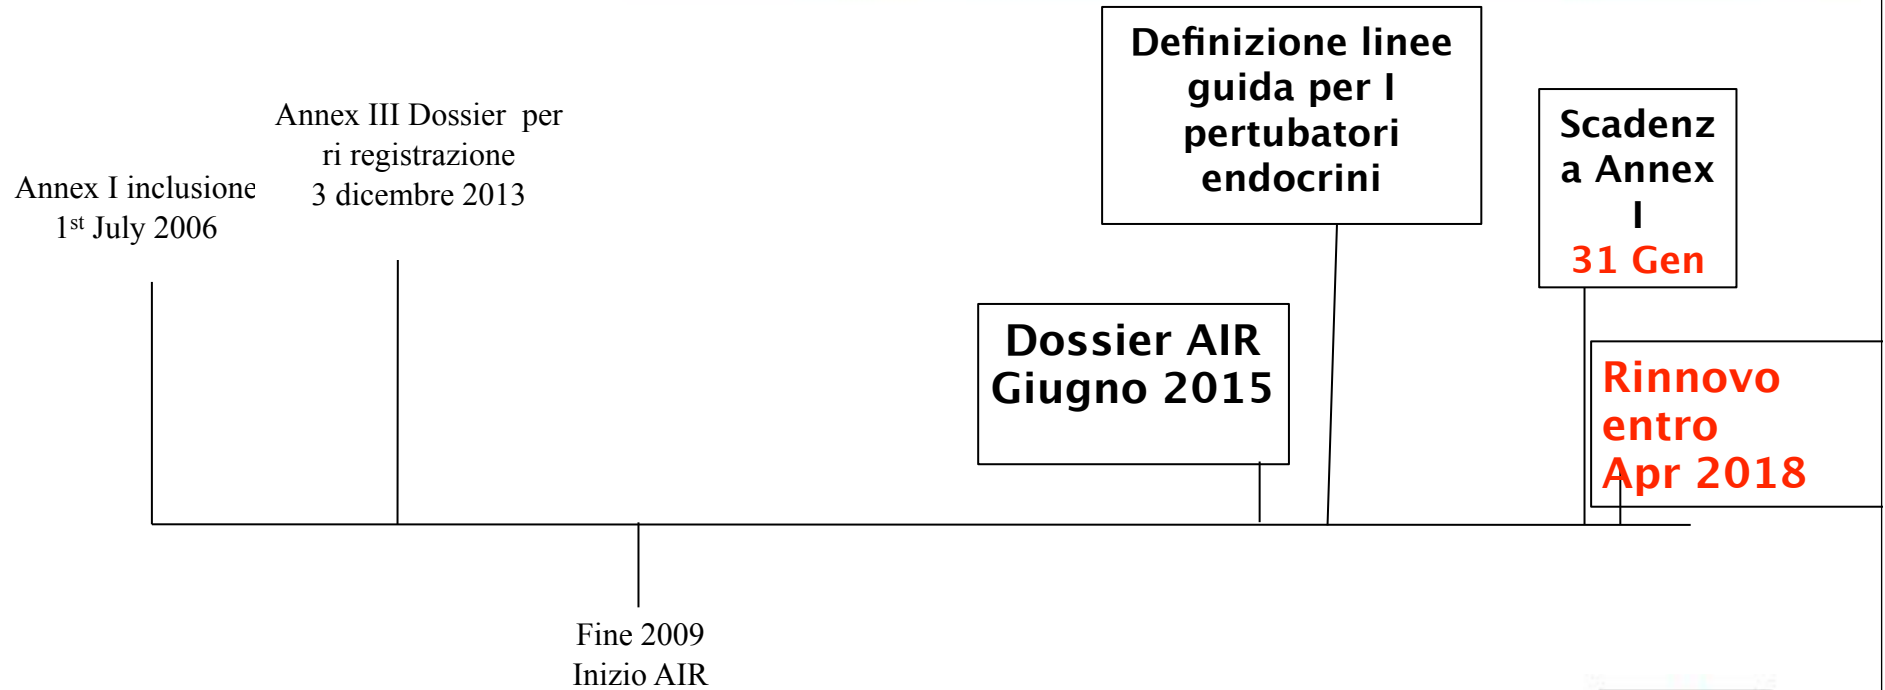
Annex I inclusione
1$^{st}$ July 2006

Annex III Dossier per ri registrazione
3 dicembre 2013

Fine 2009
Inizio AIR

Dossier AIR
Giugno 2015

Definizione linee guida per I pertubatori endocrini

Scadenz a Annex I
31 Gen

Rinnovo entro
Apr 2018